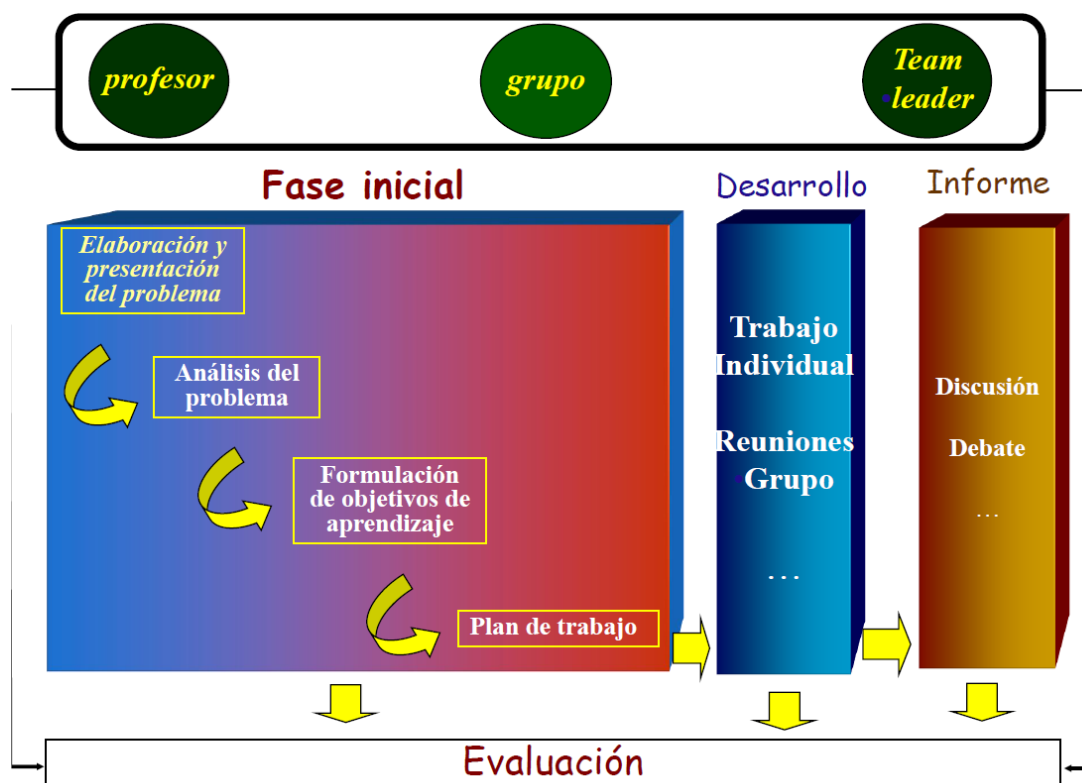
profesor

grupo

Team leader

Fase inicial

Desarrollo

Informe

Elaboración y presentación del problema

Análisis del problema

Formulación de objetivos de aprendizaje

Plan de trabajo

Trabajo Individual

Reuniones Grupo

. . .

Discusión

Debate

. . .

Evaluación